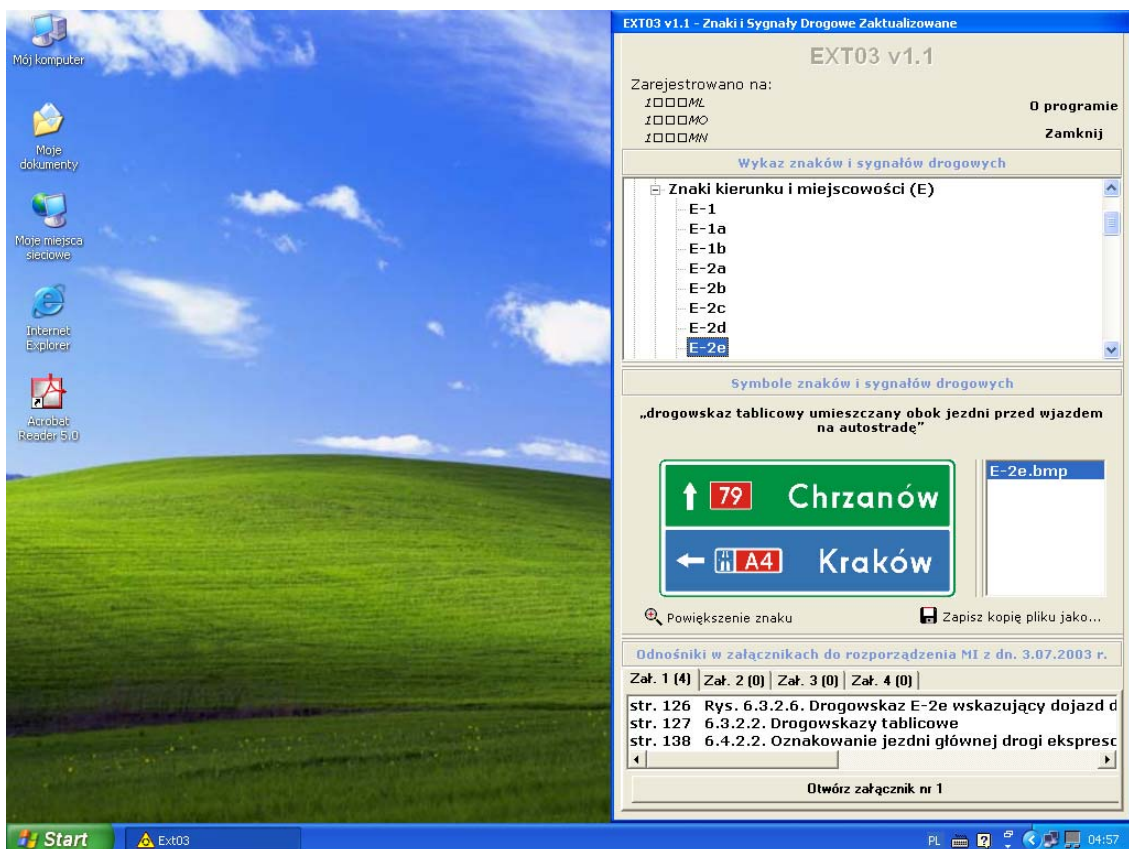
Mój komputer

Moje dokumenty

Moje miejsca sieciowe

Internet Explorer

Acrobat Reader 5.0

EXT03 v1.1 - Znaki i Sygnały Drogowe Zaktualizowane

EXT03 v1.1

Zarejestrowano na:
IDDDDML
IDDDDMO
IDDDDMN

O programie

Zamknij

Wykaz znaków i sygnałów drogowych

Znaki kierunku i miejscowości (E)
E-1
E-1a
E-1b
E-2a
E-2b
E-2c
E-2d
E-2e

Symbole znaków i sygnałów drogowych

„drogowskaz tablicowy umieszczany obok jezdni przed wjazdem na autostradę"

79 Chrzanów
A4 Kraków

E-2e.bmp

Powiększenie znaku

Zapisz kopię pliku jako...

Odnośniki w załącznikach do rozporządzenia MI z dn. 3.07.2003 r.

Zał. 1 (4) | Zał. 2 (0) | Zał. 3 (0) | Zał. 4 (0)

str. 126 Rys. 6.3.2.6. Drogowskaz E-2e wskazujący dojazd d
str. 127 6.3.2.2. Drogowskazy tablicowe
str. 138 6.4.2.2. Oznakowanie jezdni głównej drogi ekspreso

Otwórz załącznik nr 1

Start

Ext03

PL 04:57